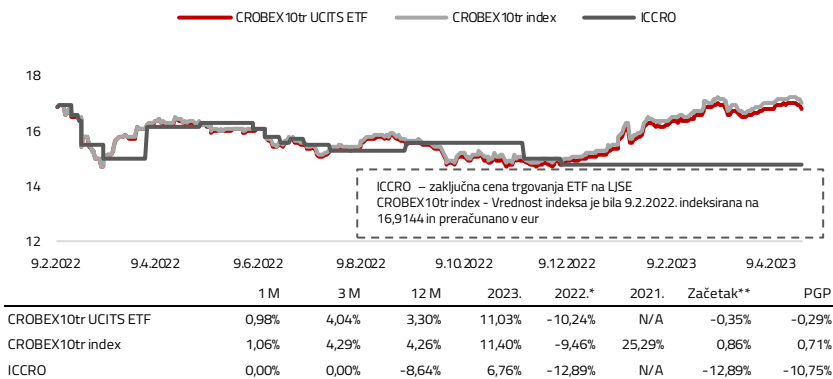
CROBEX10tr UCITS ETF    CROBEX10tr index    ICCRO

18
16
14
12

ICCRO – zaključna cena trgovanja ETF na LJSE
CROBEX10tr index - Vrednost indeksa je bila 9.2.2022. indeksirana na 16,9144 in preračunano v eur

9.2.2022 9.4.2022 9.6.2022 9.8.2022 9.10.2022 9.12.2022 9.2.2023 9.4.2023

| | 1 M | 3 M | 12 M | 2023. | 2022.* | 2021. | Začetak** | PGP |
|---|---|---|---|---|---|---|---|---|
| CROBEX10tr UCITS ETF | 0,98% | 4,04% | 3,30% | 11,03% | -10,24% | N/A | -0,35% | -0,29% |
| CROBEX10tr index | 1,06% | 4,29% | 4,26% | 11,40% | -9,46% | 25,29% | 0,86% | 0,71% |
| ICCRO | 0,00% | 0,00% | -8,64% | 6,76% | -12,89% | N/A | -12,89% | -10,75% |